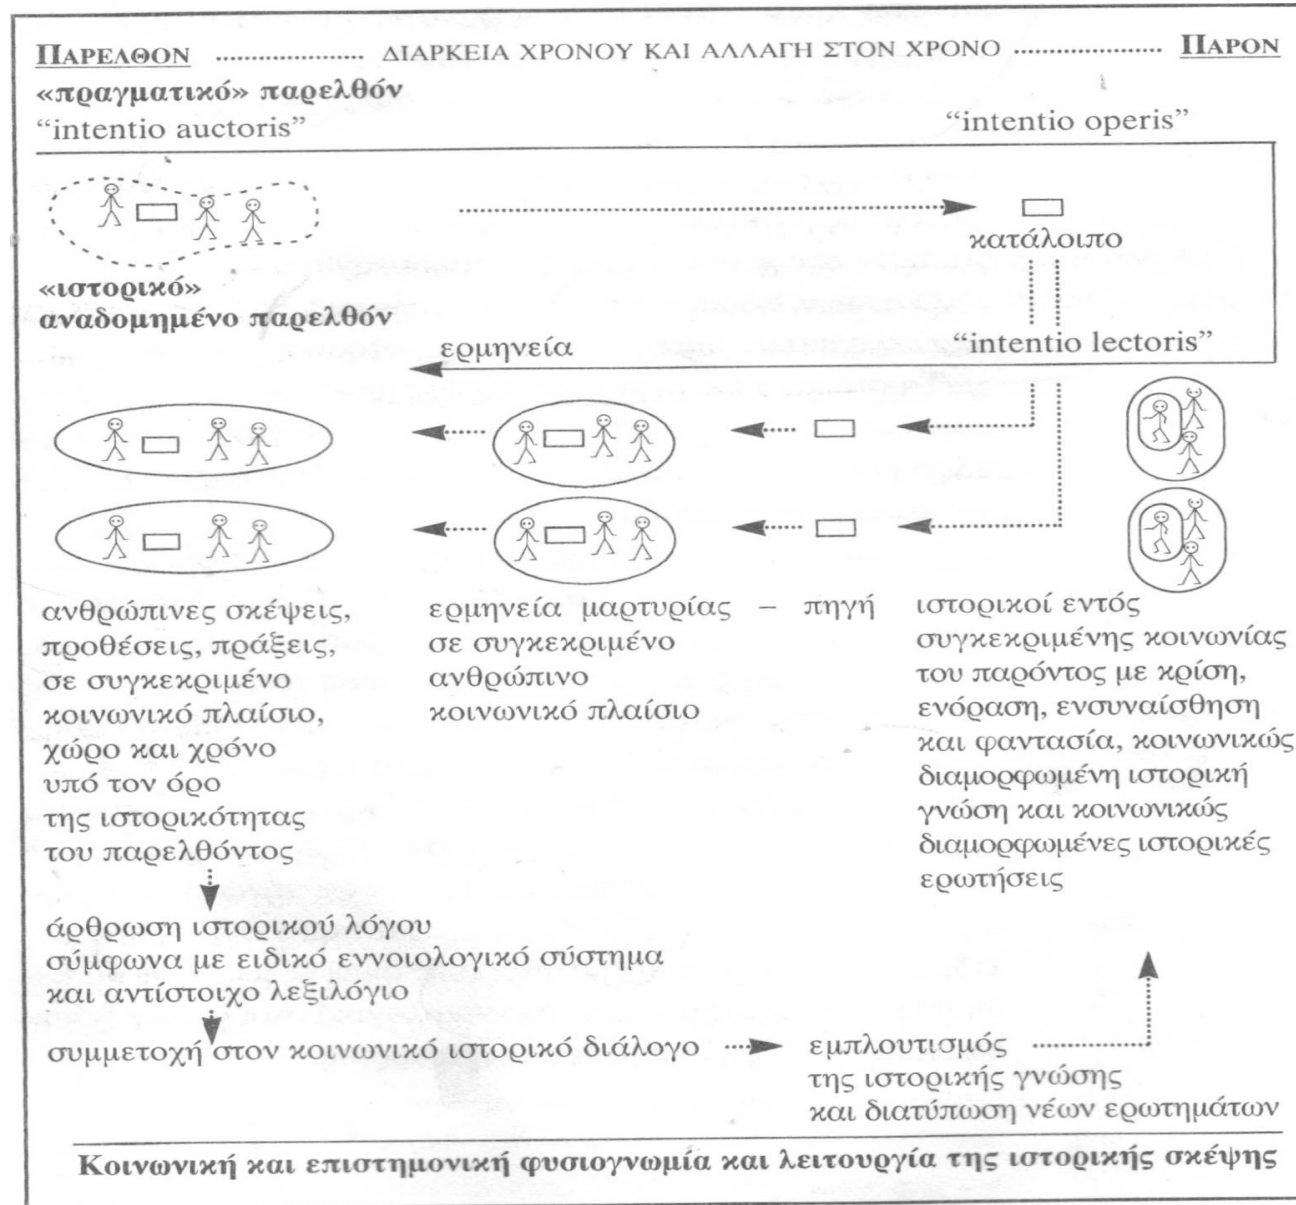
ΠΑΡΕΛΘΟΝ .................... ΔΙΑΡΚΕΙΑ ΧΡΟΝΟΥ ΚΑΙ ΑΛΛΑΓΗ ΣΤΟΝ ΧΡΟΝΟ .................... ΠΑΡΟΝ

«πραγματικό» παρελθόν
"intentio auctoris"

"intentio operis"

κατάλοιπο

«ιστορικό»
αναδομημένο παρελθόν

ερμηνεία

"intentio lectoris"

ανθρώπινες σκέψεις, προθέσεις, πράξεις, σε συγκεκριμένο κοινωνικό πλαίσιο, χώρο και χρόνο υπό τον όρο της ιστορικότητας του παρελθόντος

ερμηνεία μαρτυρίας – πηγή σε συγκεκριμένο ανθρώπινο κοινωνικό πλαίσιο

ιστορικοί εντός συγκεκριμένης κοινωνίας του παρόντος με κρίση, ενόραση, ενσυναίσθηση και φαντασία, κοινωνικώς διαμορφωμένη ιστορική γνώση και κοινωνικώς διαμορφωμένες ιστορικές ερωτήσεις

άρθρωση ιστορικού λόγου σύμφωνα με ειδικό εννοιολογικό σύστημα και αντίστοιχο λεξιλόγιο

συμμετοχή στον κοινωνικό ιστορικό διάλογο

εμπλουτισμός της ιστορικής γνώσης και διατύπωση νέων ερωτημάτων

Κοινωνική και επιστημονική φυσιογνωμία και λειτουργία της ιστορικής σκέψης